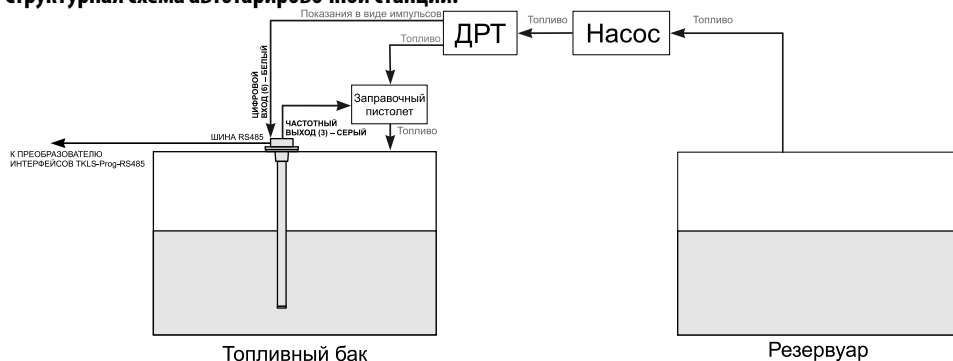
Структурная схема автотарировочной станции:

Показания в виде импульсов

ДРТ

Топливо

Насос

Топливо

Топливо

ЦИФРОВОЙ ВХОД (6) – БЕЛЫЙ

Заправочный пистолет

ЧАСТОТНЫЙ ВЫХОД (3) – СЕРЫЙ

Топливо

ШИНА RS485

К ПРЕОБРАЗОВАТЕЛЮ ИНТЕРФЕЙСОВ TKLS-Prog-RS485

Топливный бак

Резервуар